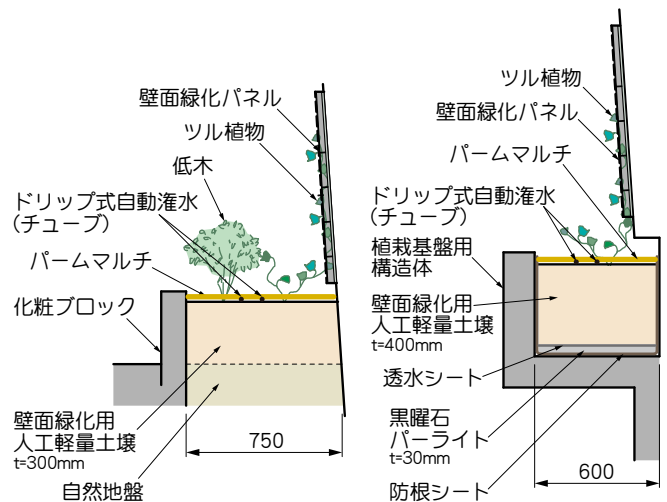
壁面緑化パネル
ツル植物
低木
ドリップ式自動潅水
(チューブ)
パームマルチ
化粧ブロック
壁面緑化用
人工軽量土壌
t=300mm
750
自然地盤

ツル植物
壁面緑化パネル
パームマルチ
ドリップ式自動潅水
(チューブ)
植栽基盤用
構造体
壁面緑化用
人工軽量土壌
t=400mm
透水シート
黒曜石
パーライト
t=30mm
600
防根シート